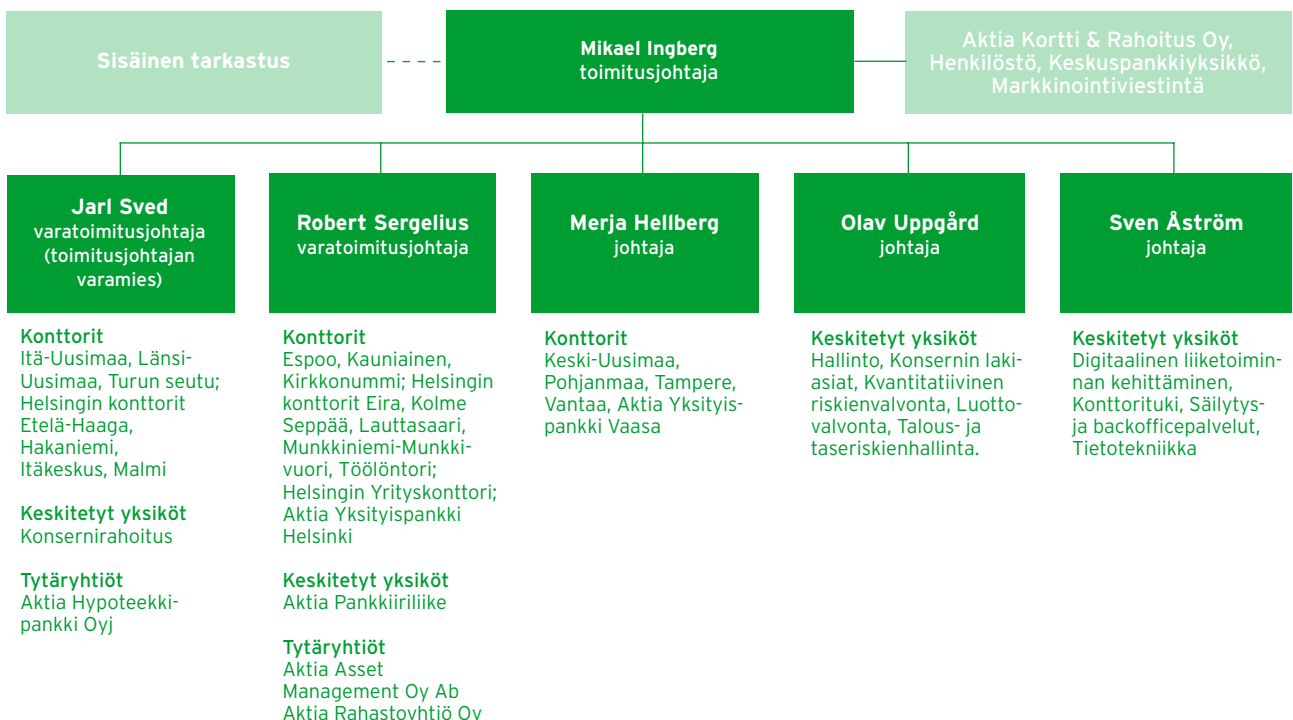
Sisäinen tarkastus

Mikael Ingberg
toimitusjohtaja

Aktia Kortti & Rahoitus Oy, Henkilöstö, Keskuspankkiyksikkö, Markkinointiviestintä

Jarl Sved
varatoimitusjohtaja (toimitusjohtajan varamies)

Konttorit
Itä-Uusimaa, Länsi-Uusimaa, Turun seutu; Helsingin konttorit Etelä-Haaga, Hakaniemi, Itäkeskus, Malmi

Keskitetyt yksiköt
Konsernirahoitus

Tytäryhtiöt
Aktia Hypoteekkipankki Oyj

Robert Sergelius
varatoimitusjohtaja

Konttorit
Espoo, Kauniainen, Kirkkonummi; Helsingin konttorit Eira, Kolme Seppää, Lauttasaari, Munkkiniemi-Munkkivuori, Töölöntori; Helsingin Yrityskonttori; Aktia Yksityispankki Helsinki

Keskitetyt yksiköt
Aktia Pankkiiriliike

Tytäryhtiöt
Aktia Asset Management Oy Ab
Aktia Rahastoyhtiö Oy

Merja Hellberg
johtaja

Konttorit
Keski-Uusimaa, Pohjanmaa, Tampere, Vantaa, Aktia Yksityispankki Vaasa

Olav Uppgård
johtaja

Keskitetyt yksiköt
Hallinto, Konsernin lakiasiat, Kvantitatiivinen riskienvalvonta, Luottovalvonta, Talous- ja taseriskienhallinta.

Sven Åström
johtaja

Keskitetyt yksiköt
Digitaalinen liiketoiminnan kehittäminen, Konttorituki, Säilytys- ja backofficepalvelut, Tietotekniikka